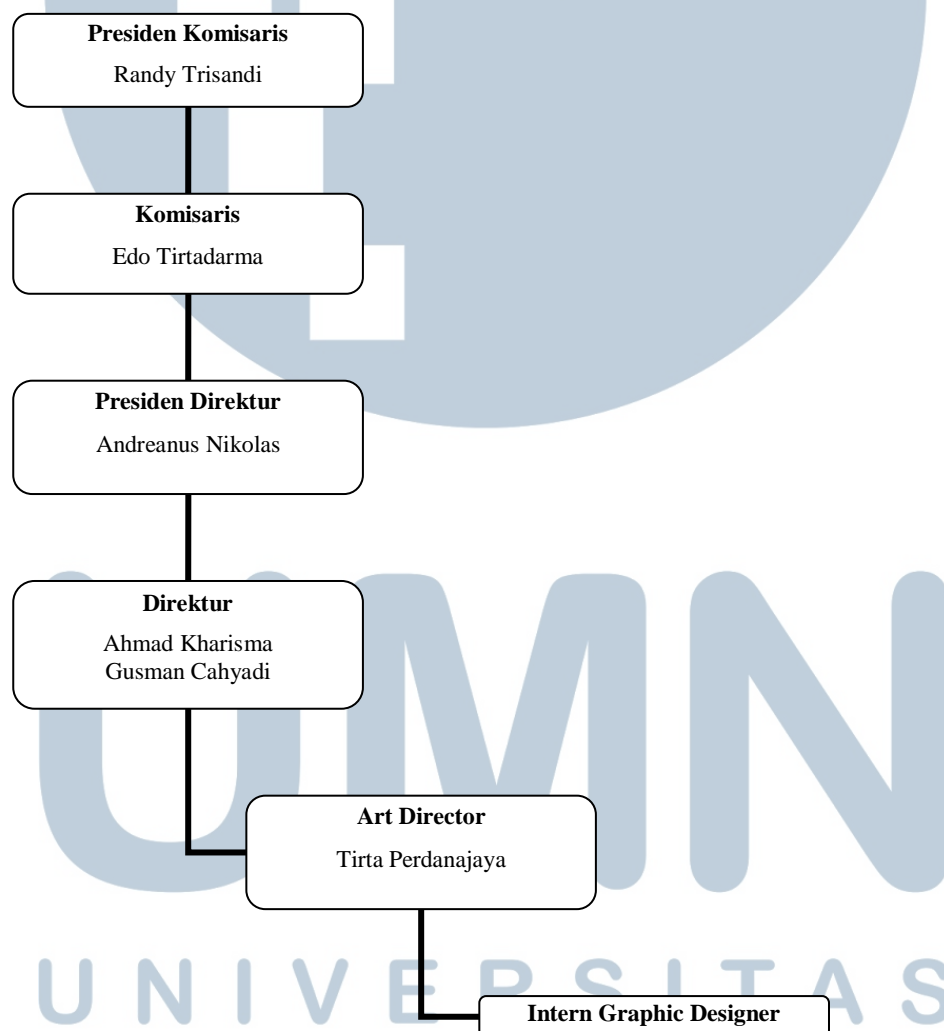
**Presiden Komisaris**
Randy Trisandi

**Komisaris**
Edo Tirtadarma

**Presiden Direktur**
Andreanus Nikolas

**Direktur**
Ahmad Kharisma Gusman Cahyadi

**Art Director**
Tirta Perdanajaya

**Intern Graphic Designer**

UNIVERSITAS